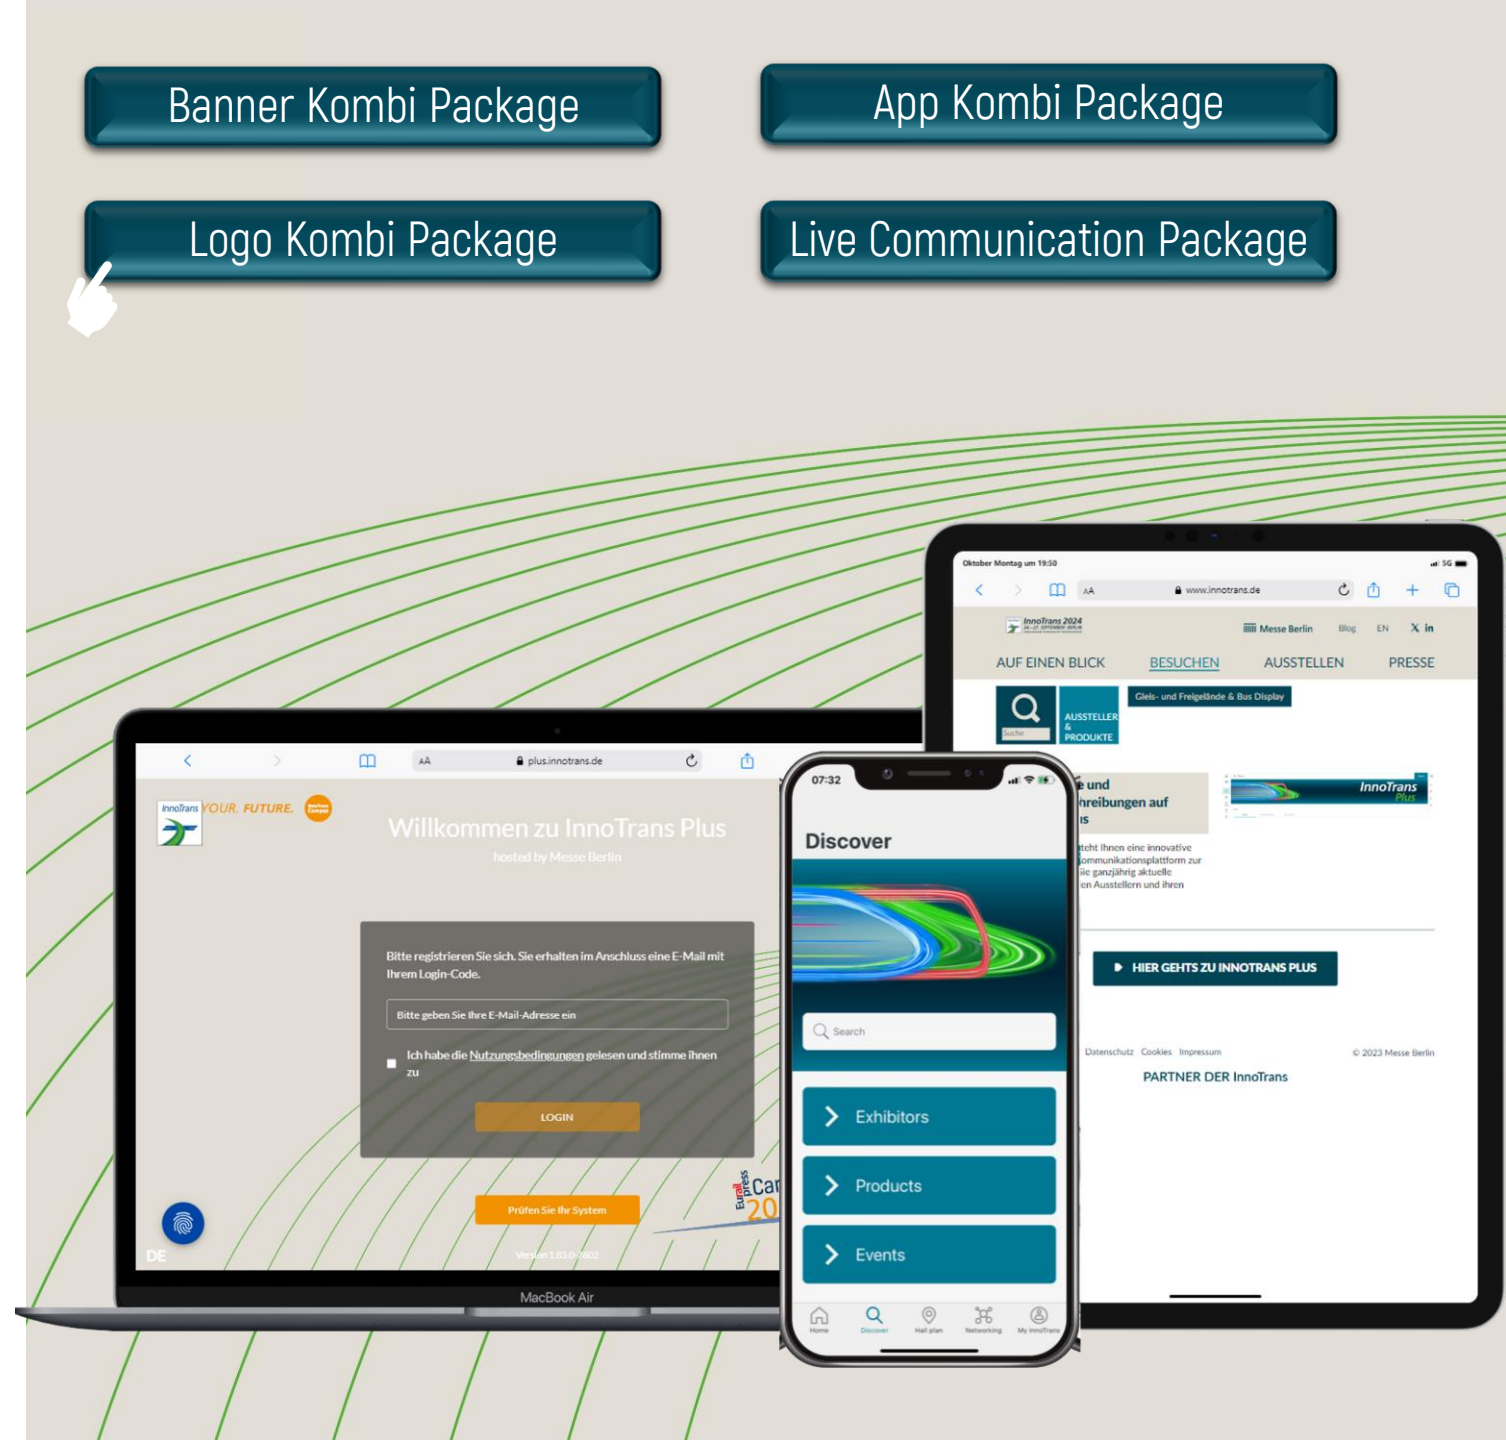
Banner Kombi Package

App Kombi Package

Logo Kombi Package

Live Communication Package

Oktober Montag um 19:50

AA www.innotrans.de

InnoTrans 2024

Messe Berlin Blog EN

AUF EINEN BLICK BESUCHEN AUSSTELLEN PRESSE

Gleis- und Freigelände & Bus Display

AUSSTELLER & PRODUKTE

e und
hreibungen auf
s

tcht Ihnen eine innovative
ommunikationsplattform zur
ie ganzjährig aktuelle
en Ausstellern und ihren

InnoTrans Plus

HIER GEHTS ZU INNOTRANS PLUS

Datenschutz Cookies Impressum © 2023 Messe Berlin

PARTNER DER InnoTrans

AA plus.innotrans.de

InnoTrans YOUR. FUTURE.

Willkommen zu InnoTrans Plus

hosted by Messe Berlin

Bitte registrieren Sie sich. Sie erhalten im Anschluss eine E-Mail mit Ihrem Login-Code.

Bitte geben Sie Ihre E-Mail-Adresse ein

Ich habe die Nutzungsbedingungen gelesen und stimme ihnen zu

LOGIN

Prüfen Sie Ihr System

DE

MacBook Air

07:32

Discover

Search

Exhibitors

Products

Events

Home Discover Hall plan Networking My InnoTrans